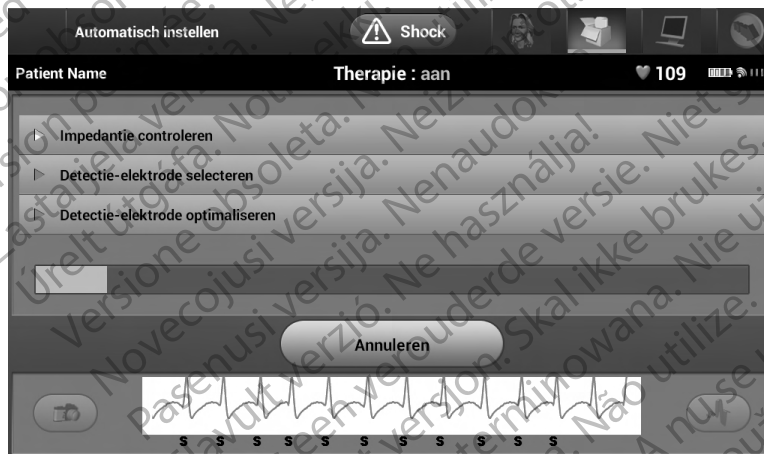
Automatisch instellen

Shock

Patient Name

Therapie : aan

109

Impedantie controleren

Detectie-elektrode selecteren

Detectie-elektrode optimaliseren

Annuleren

S S S S S S S S S S S S

Version périmée. Utgått version. Versione obsoleta. Novecojusi versija. Zastaralá verze. Urelt udgave. Ne pas utiliser. Nenaudokite. Elavult verzió. Ne használja! Verouderde versie. Niet gebruiken. Skal ikke brukes. Nieaktualna wersja. Nie używać. Versão obsoleta. Não utilize. Pasenusi versija. Zastarela različica. Vanhentunut versio. Föråldrad version. Eskimiş sürüm. Aegunud versioon.